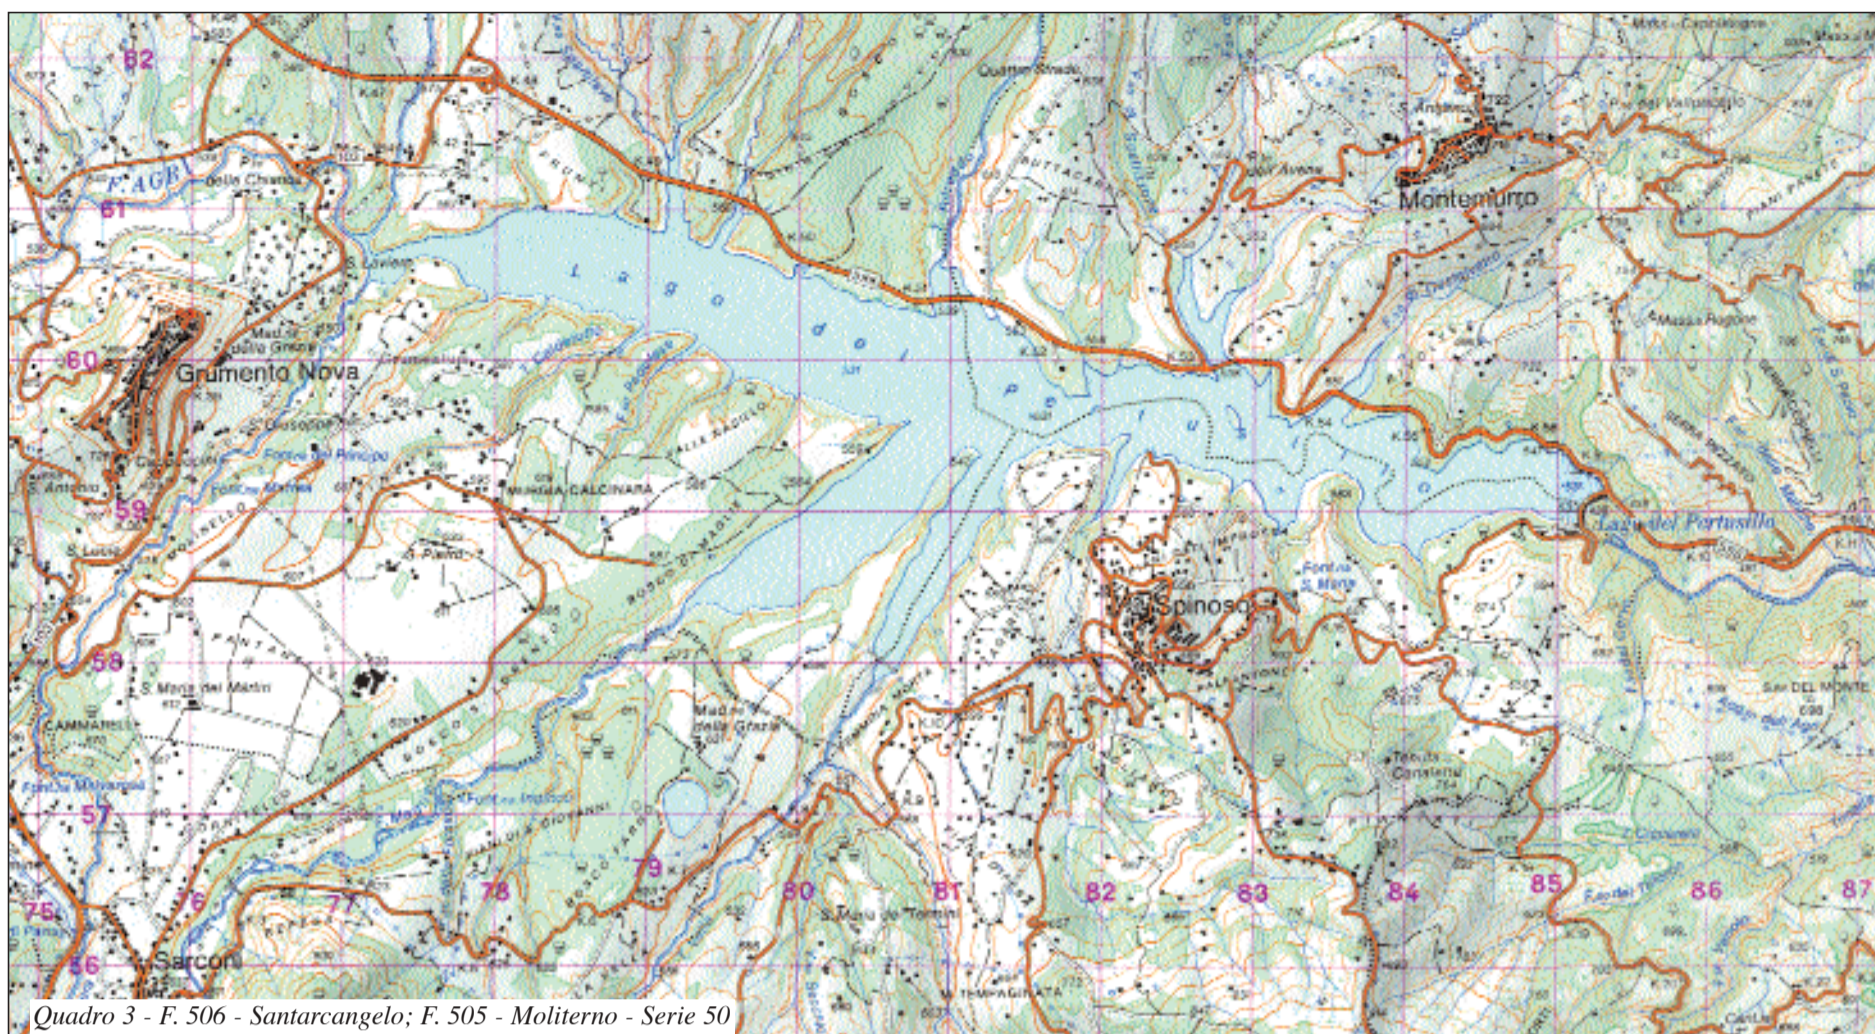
62

61

F. AGRI

60

Grumento Nova

59

58

57

56

75

76

77

78

79

80

81

82

83

84

85

86

87

Lago del Pertusillo

Montemurro

Spinoso

Sarconi

S. Maria del Martiri

CAMMARELLE

MASSERIA CALCINARA

S. Pietro

S. Giuseppe

S. Lucia

S. Antonio

Lago del Pertusillo

Quattro Strade

Madonna della Grazia

S. Maria del Termini

Quadro 3 - F. 506 - Santarcangelo; F. 505 - Moliterno - Serie 50